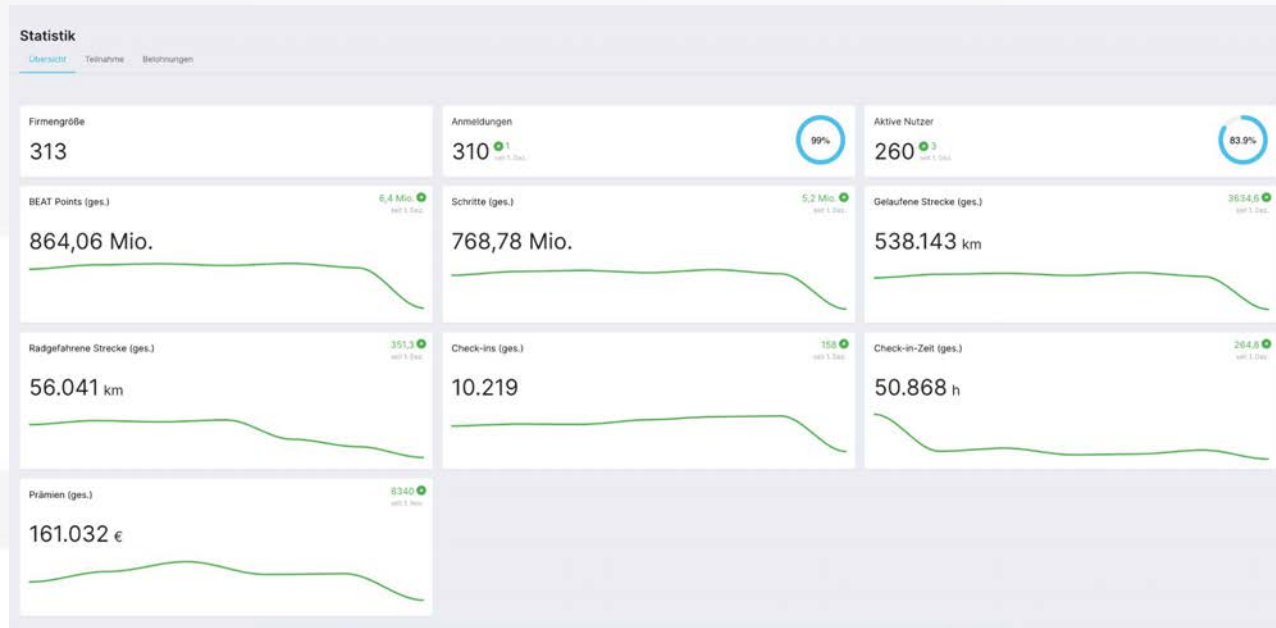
Statistik

Übersicht Teilnahme Belohnungen

Firmengröße
313

Anmeldungen
310 1 seit 1. Dez.
99%

Aktive Nutzer
260 3 seit 1. Dez.
83.9%

BEAT Points (ges.)
6,4 Mio. seit 1. Dez.
864,06 Mio.

Schritte (ges.)
5,2 Mio. seit 1. Dez.
768,78 Mio.

Gelaufene Strecke (ges.)
3634,6 seit 1. Dez.
538.143 km

Radgefahrene Strecke (ges.)
351,3 seit 1. Dez.
56.041 km

Check-ins (ges.)
158 seit 1. Dez.
10.219

Check-in-Zeit (ges.)
264,8 seit 1. Dez.
50.868 h

Prämien (ges.)
8340 seit 1. Nov.
161.032 €